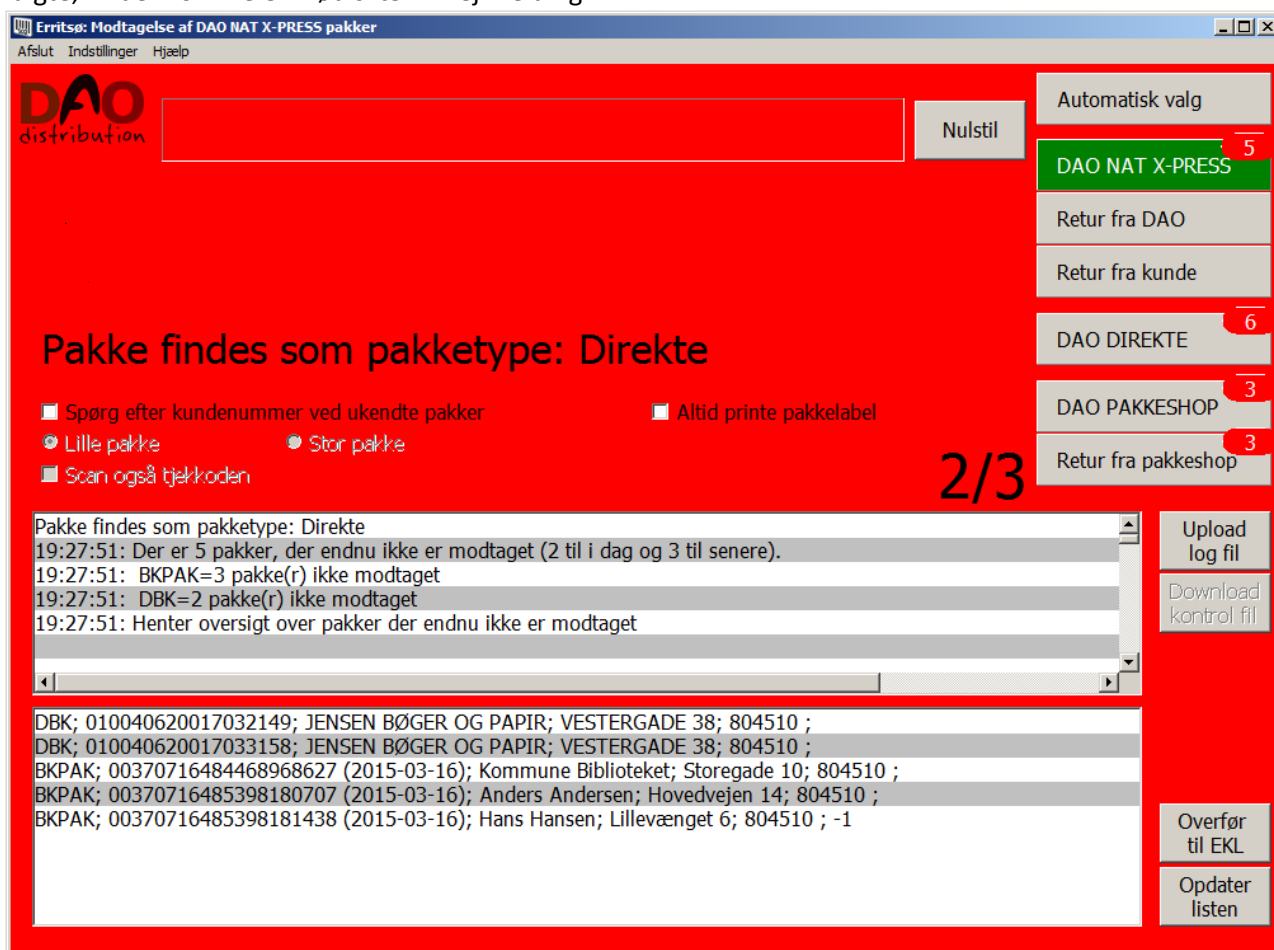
Erritsø: Modtagelse af DAO NAT X-PRESS pakker
Afslut Indstillinger Hjælp

DAO distribution

Nulstil

Automatisk valg
DAO NAT X-PRESS 5
Retur fra DAO
Retur fra kunde

Pakke findes som pakketype: Direkte

DAO DIREKTE 6
DAO PAKKESHOP 3
Retur fra pakkeshop 3

Spørg efter kundenummer ved ukendte pakker
Altid printe pakkelabel
Lille pakke
Stor pakke
Scan også tjekkoden

2/3

Pakke findes som pakketype: Direkte
19:27:51: Der er 5 pakker, der endnu ikke er modtaget (2 til i dag og 3 til senere).
19:27:51: BKPAK=3 pakke(r) ikke modtaget
19:27:51: DBK=2 pakke(r) ikke modtaget
19:27:51: Henter oversigt over pakker der endnu ikke er modtaget

Upload log fil
Download kontrol fil

DBK; 010040620017032149; JENSEN BØGER OG PAPIR; VESTERGADE 38; 804510 ;
DBK; 010040620017033158; JENSEN BØGER OG PAPIR; VESTERGADE 38; 804510 ;
BKPAK; 00370716484468968627 (2015-03-16); Kommune Biblioteket; Storegade 10; 804510 ;
BKPAK; 00370716485398180707 (2015-03-16); Anders Andersen; Hovedvejen 14; 804510 ;
BKPAK; 00370716485398181438 (2015-03-16); Hans Hansen; Lillevænget 6; 804510 ; -1

Overfør til EKL
Opdater listen